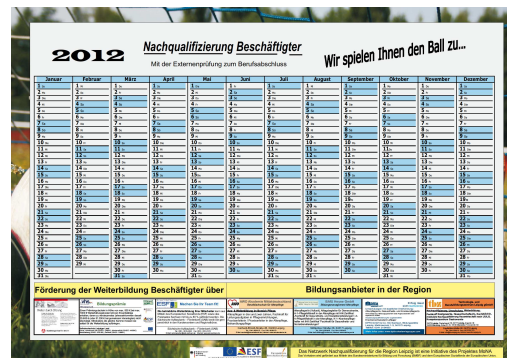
2012

Nachqualifizierung Beschäftigter

Mit der Externenprüfung zum Berufsabschluss

Wir spielen Ihnen den Ball zu...

| Januar | Februar | März | April | Mai | Juni | Juli | August | September | Oktober | November | Dezember |
|---|---|---|---|---|---|---|---|---|---|---|---|
| 1 | 1 | 1 | 1 | 1 | 1 | 1 | 1 | 1 | 1 | 1 | 1 |
| 2 | 2 | 2 | 2 | 2 | 2 | 2 | 2 | 2 | 2 | 2 | 2 |
| 3 | 3 | 3 | 3 | 3 | 3 | 3 | 3 | 3 | 3 | 3 | 3 |
| 4 | 4 | 4 | 4 | 4 | 4 | 4 | 4 | 4 | 4 | 4 | 4 |
| 5 | 5 | 5 | 5 | 5 | 5 | 5 | 5 | 5 | 5 | 5 | 5 |
| 6 | 6 | 6 | 6 | 6 | 6 | 6 | 6 | 6 | 6 | 6 | 6 |
| 7 | 7 | 7 | 7 | 7 | 7 | 7 | 7 | 7 | 7 | 7 | 7 |
| 8 | 8 | 8 | 8 | 8 | 8 | 8 | 8 | 8 | 8 | 8 | 8 |
| 9 | 9 | 9 | 9 | 9 | 9 | 9 | 9 | 9 | 9 | 9 | 9 |
| 10 | 10 | 10 | 10 | 10 | 10 | 10 | 10 | 10 | 10 | 10 | 10 |
| 11 | 11 | 11 | 11 | 11 | 11 | 11 | 11 | 11 | 11 | 11 | 11 |
| 12 | 12 | 12 | 12 | 12 | 12 | 12 | 12 | 12 | 12 | 12 | 12 |
| 13 | 13 | 13 | 13 | 13 | 13 | 13 | 13 | 13 | 13 | 13 | 13 |
| 14 | 14 | 14 | 14 | 14 | 14 | 14 | 14 | 14 | 14 | 14 | 14 |
| 15 | 15 | 15 | 15 | 15 | 15 | 15 | 15 | 15 | 15 | 15 | 15 |
| 16 | 16 | 16 | 16 | 16 | 16 | 16 | 16 | 16 | 16 | 16 | 16 |
| 17 | 17 | 17 | 17 | 17 | 17 | 17 | 17 | 17 | 17 | 17 | 17 |
| 18 | 18 | 18 | 18 | 18 | 18 | 18 | 18 | 18 | 18 | 18 | 18 |
| 19 | 19 | 19 | 19 | 19 | 19 | 19 | 19 | 19 | 19 | 19 | 19 |
| 20 | 20 | 20 | 20 | 20 | 20 | 20 | 20 | 20 | 20 | 20 | 20 |
| 21 | 21 | 21 | 21 | 21 | 21 | 21 | 21 | 21 | 21 | 21 | 21 |
| 22 | 22 | 22 | 22 | 22 | 22 | 22 | 22 | 22 | 22 | 22 | 22 |
| 23 | 23 | 23 | 23 | 23 | 23 | 23 | 23 | 23 | 23 | 23 | 23 |
| 24 | 24 | 24 | 24 | 24 | 24 | 24 | 24 | 24 | 24 | 24 | 24 |
| 25 | 25 | 25 | 25 | 25 | 25 | 25 | 25 | 25 | 25 | 25 | 25 |
| 26 | 26 | 26 | 26 | 26 | 26 | 26 | 26 | 26 | 26 | 26 | 26 |
| 27 | 27 | 27 | 27 | 27 | 27 | 27 | 27 | 27 | 27 | 27 | 27 |
| 28 | 28 | 28 | 28 | 28 | 28 | 28 | 28 | 28 | 28 | 28 | 28 |
| 29 | 29 | 29 | 29 | 29 | 29 | 29 | 29 | 29 | 29 | 29 | 29 |
| 30 | | 30 | 30 | 30 | 30 | 30 | 30 | 30 | 30 | 30 | 30 |
| 31 | | 31 | | 31 | | 31 | 31 | | 31 | | 31 |

Förderung der Weiterbildung Beschäftigter über

Bildungsanbieter in der Region

Bildungsprämie

ESF

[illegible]

Das Netzwerk Nachqualifizierung für die Region Leipzig ist eine Initiative des Projektes MoNA
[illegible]